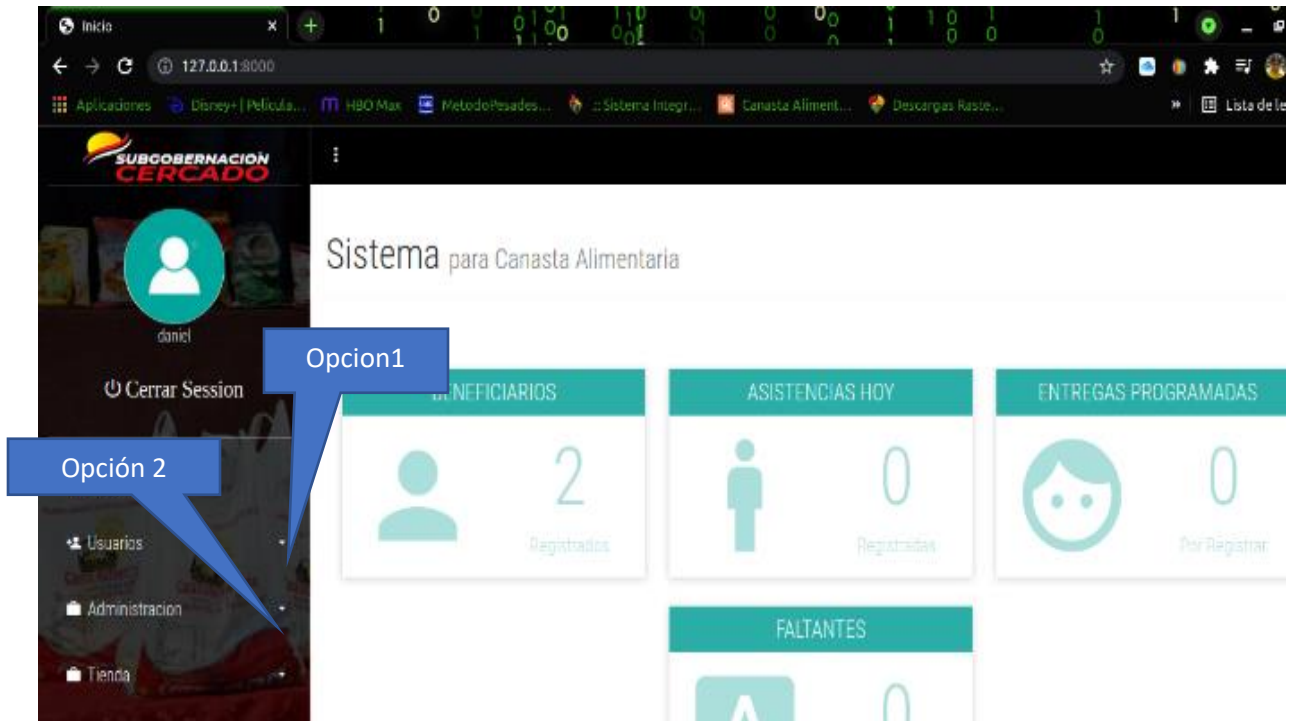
Inicio
127.0.0.1:8000
Aplicaciones Disney+ | Película... HBO Max MetodoPesades... ::Sistema Integr... Canasta Aliment... Descargas Raste... » Lista de le

SUBGOBERNACIÓN CERCADO

daniel
Cerrar Session

Opcion1
Opción 2

Usuarios
Administracion
Tienda

Sistema para Canasta Alimentaria

BENEFICIARIOS
2
Registrados

ASISTENCIAS HOY
0
Registradas

ENTREGAS PROGRAMADAS
0
Por Registrar

FALTANTES
0